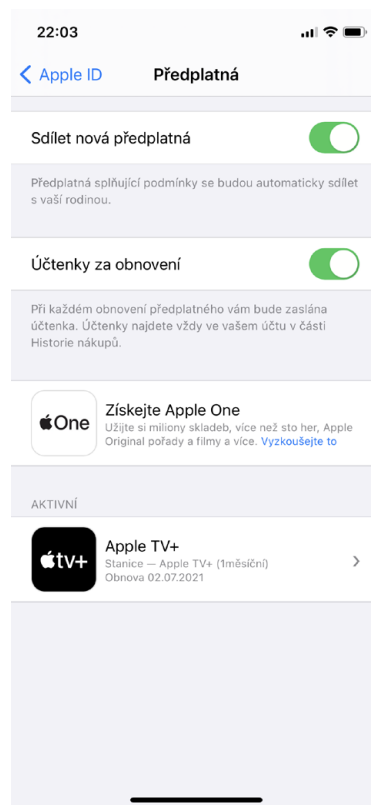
22:03

Apple ID

Předplatná

Sdílet nová předplatná

Předplatná splňující podmínky se budou automaticky sdílet s vaší rodinou.

Účtenky za obnovení

Při každém obnovení předplatného vám bude zaslána účtenka. Účtenky najdete vždy ve vašem účtu v části Historie nákupů.

One

Získejte Apple One

Užijte si miliony skladeb, více než sto her, Apple Original pořady a filmy a více. Vyzkoušejte to

AKTIVNÍ

tv+

Apple TV+

Stanice — Apple TV+ (1měsíční)

Obnova 02.07.2021